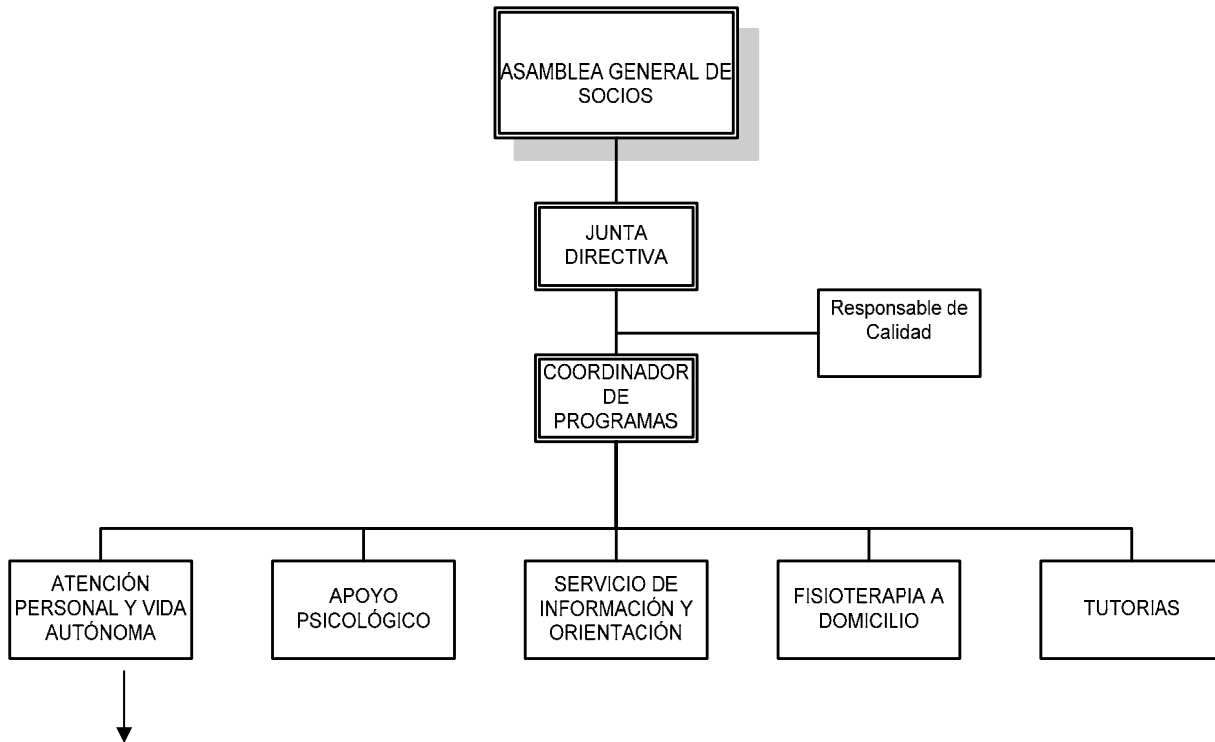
ASAMBLEA GENERAL DE SOCIOS

JUNTA DIRECTIVA

Responsable de Calidad

COORDINADOR DE PROGRAMAS

ATENCIÓN PERSONAL Y VIDA AUTÓNOMA

APOYO PSICOLÓGICO

SERVICIO DE INFORMACIÓN Y ORIENTACIÓN

FISIOTERAPIA A DOMICILIO

TUTORIAS